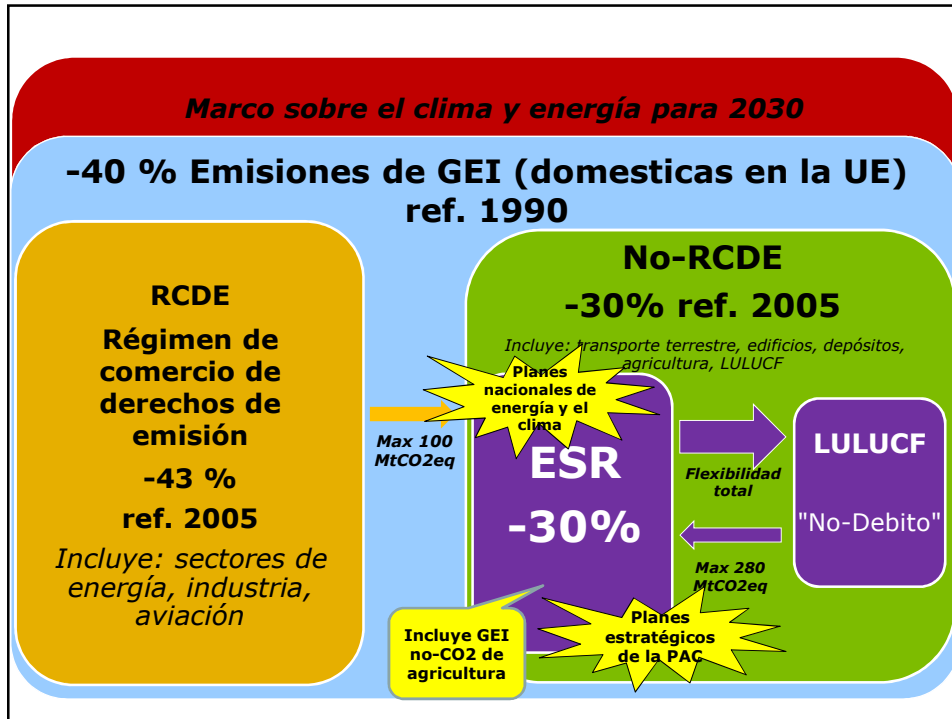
Marco sobre el clima y energía para 2030

-40 % Emisiones de GEI (domesticas en la UE) ref. 1990

RCDE

Régimen de comercio de derechos de emisión

-43 %

ref. 2005

Incluye: sectores de energía, industria, aviación

No-RCDE

-30% ref. 2005

Incluye: transporte terrestre, edificios, depósitos, agricultura, LULUCF

Planes nacionales de energía y el clima

Max 100 MtCO2eq

ESR

-30%

Flexibilidad total

LULUCF

"No-Debito"

Max 280 MtCO2eq

Incluye GEI no-CO2 de agricultura

Planes estratégicos de la PAC